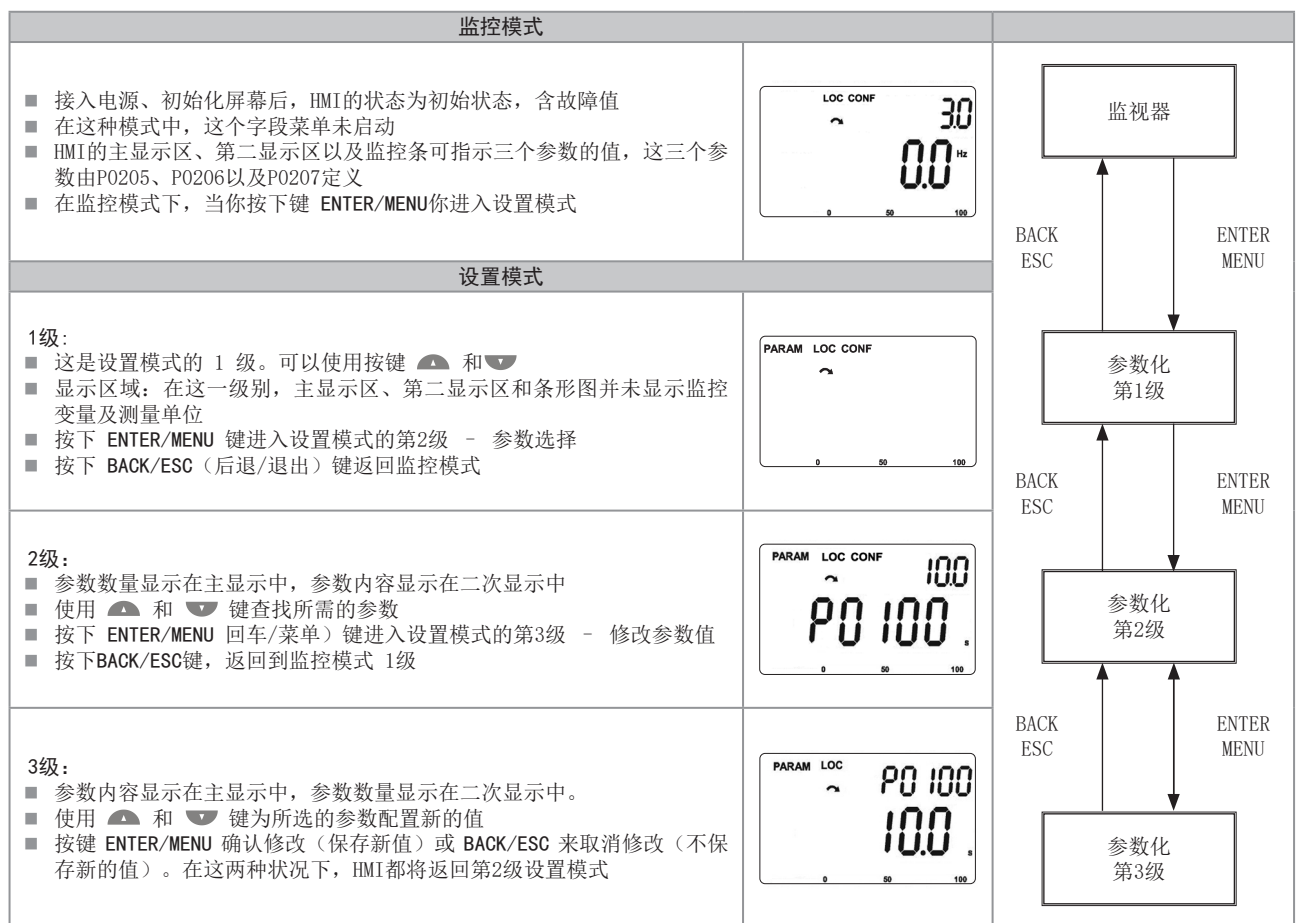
| 监控模式 | | |
|---|---|---|
| ■ 接入电源、初始化屏幕后，HMI的状态为初始状态，含故障值<br>■ 在这种模式中，这个字段菜单未启动<br>■ HMI的主显示区、第二显示区以及监控条可指示三个参数的值，这三个参数由P0205、P0206以及P0207定义<br>■ 在监控模式下，当你按下键 ENTER/MENU你进入设置模式 | LOC CONF 3.0 0.0 Hz 0 50 100 | 监视器 |
| 设置模式 | | BACK ESC ENTER MENU |
| 1级：<br>■ 这是设置模式的 1 级。可以使用按键 和<br>■ 显示区域：在这一级别，主显示区、第二显示区和条形图并未显示监控变量及测量单位<br>■ 按下 ENTER/MENU 键进入设置模式的第2级 – 参数选择<br>■ 按下 BACK/ESC（后退/退出）键返回监控模式 | PARAM LOC CONF 0 50 100 | 参数化 第1级 |
| | | BACK ESC ENTER MENU |
| 2级：<br>■ 参数数量显示在主显示中，参数内容显示在二次显示中<br>■ 使用 和 键查找所需的参数<br>■ 按下 ENTER/MENU 回车/菜单）键进入设置模式的第3级 – 修改参数值<br>■ 按下BACK/ESC键，返回到监控模式 1级 | PARAM LOC CONF 10.0 P0100 s 0 50 100 | 参数化 第2级 |
| | | BACK ESC ENTER MENU |
| 3级：<br>■ 参数内容显示在主显示中，参数数量显示在二次显示中。<br>■ 使用 和 键为所选的参数配置新的值<br>■ 按键 ENTER/MENU 确认修改（保存新值）或 BACK/ESC 来取消修改（不保存新的值）。在这两种状况下，HMI都将返回第2级设置模式 | PARAM LOC P0100 10.0 s 0 50 100 | 参数化 第3级 |